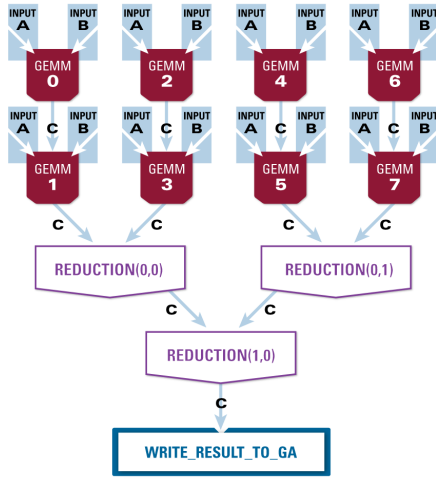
INPUT A
INPUT B
GEMM 0
INPUT A
INPUT B
GEMM 2
INPUT A
INPUT B
GEMM 4
INPUT A
INPUT B
GEMM 6

INPUT A
C
INPUT B
GEMM 1
INPUT A
C
INPUT B
GEMM 3
INPUT A
C
INPUT B
GEMM 5
INPUT A
C
INPUT B
GEMM 7

C
C
C
C

REDUCTION(0,0)
REDUCTION(0,1)

C
C

REDUCTION(1,0)

C

WRITE_RESULT_TO_GA